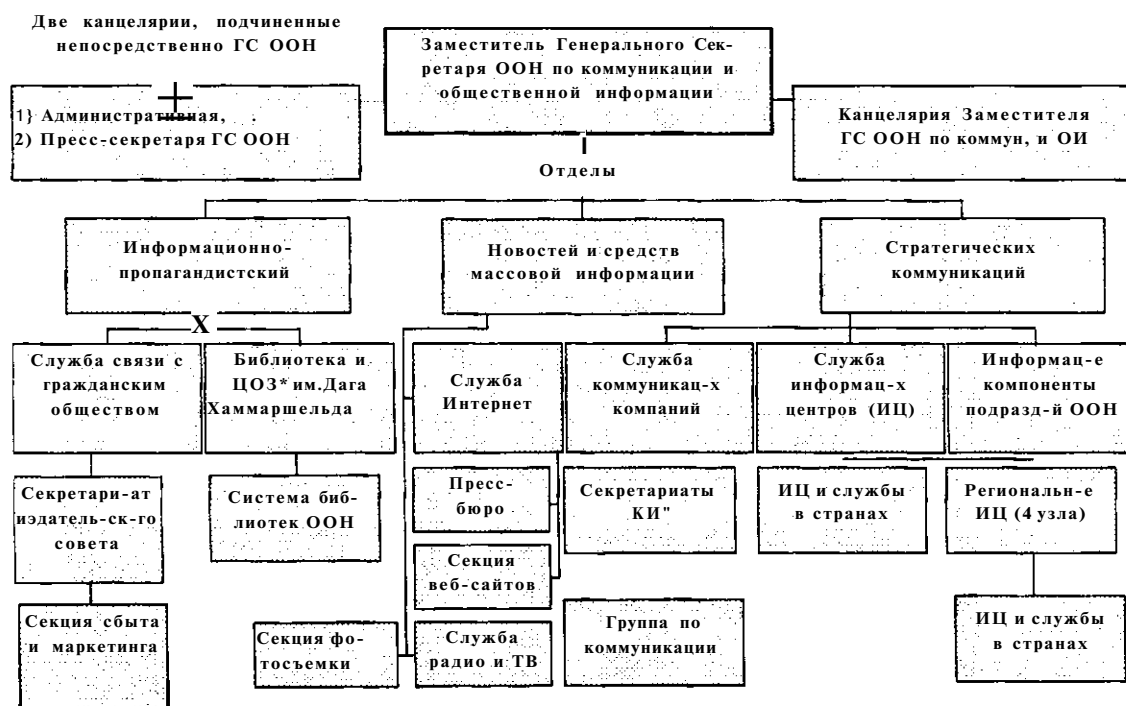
Две канцелярии, подчиненные непосредственно ГС ООН

1} Административная,
2) Пресс-секретаря ГС ООН

Заместитель Генерального Секретаря ООН по коммуникации и общественной информации

Канцелярия Заместителя ГС ООН по коммун, и ОИ

Отделы

Информационно-пропагандистский

Новостей и средств массовой информации

Стратегических коммуникаций

Х

Служба связи с гражданским обществом

Библиотека и ЦОЗ* им.Дага Хаммаршельда

Служба Интернет

Служба коммуникац-х компаний

Служба информац-х центров (ИЦ)

Информац-е компоненты подразд-й ООН

Секретари-ат иэдатель-ск-го совета

Система биб-лиотек ООН

Пресс-бюро

Секретариаты КИ"

ИЦ и службы в странах

Региональн-е ИЦ (4 узла)

Секция веб-сайтов

Секция сбыта и маркетинга

Секция фо-тосъемки

Служба радио и ТВ

Группа по коммуникации

ИЦ и службы в странах